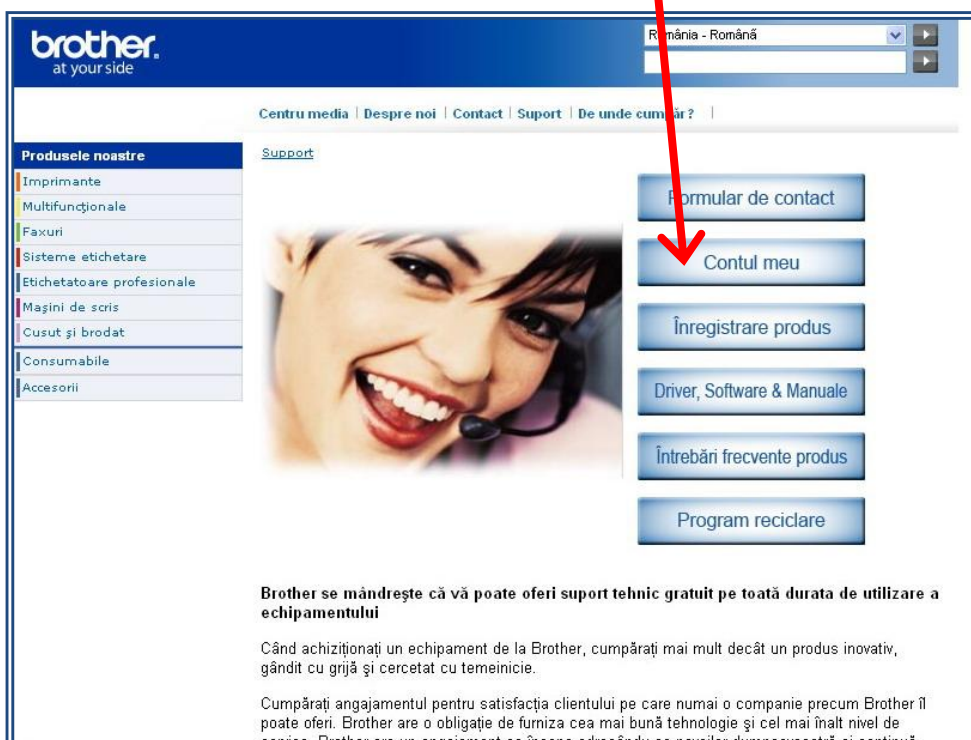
brother.
at your side

România - Română

Centru media | Despre noi | Contact | Suport | De unde cum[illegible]ăr ? |

Produsele noastre
Imprimante
Multifuncționale
Faxuri
Sisteme etichetare
Etichetatoare profesionale
Maşini de scris
Cusut şi brodat
Consumabile
Accesorii

Support

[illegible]ormular de contact
Contul meu
Înregistrare produs
Driver, Software & Manuale
Întrebări frecvente produs
Program reciclare

Brother se mândreşte că vă poate oferi suport tehnic gratuit pe toată durata de utilizare a echipamentului

Când achiziționați un echipament de la Brother, cumpărați mai mult decât un produs inovativ, gândit cu grijă şi cercetat cu temeinicie.

Cumpărați angajamentul pentru satisfacția clientului pe care numai o companie precum Brother îl poate oferi. Brother are o obligație de furniza cea mai bună tehnologie şi cel mai înalt nivel de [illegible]